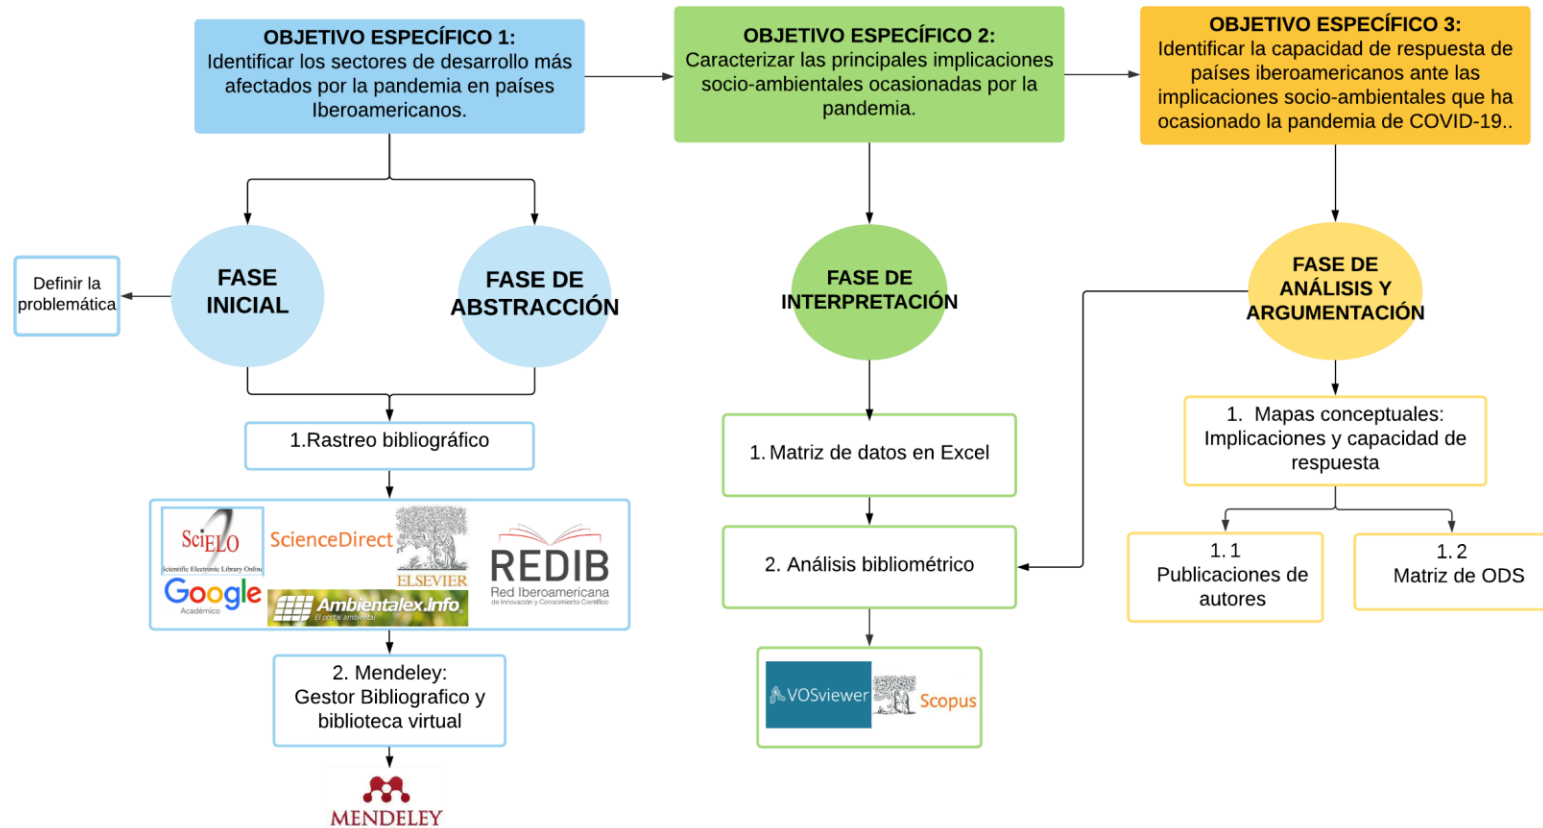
OBJETIVO ESPECÍFICO 1:
Identificar los sectores de desarrollo más afectados por la pandemia en países Iberoamericanos.

OBJETIVO ESPECÍFICO 2:
Caracterizar las principales implicaciones socio-ambientales ocasionadas por la pandemia.

OBJETIVO ESPECÍFICO 3:
Identificar la capacidad de respuesta de países iberoamericanos ante las implicaciones socio-ambientales que ha ocasionado la pandemia de COVID-19..

Definir la problemática

FASE INICIAL

FASE DE ABSTRACCIÓN

FASE DE INTERPRETACIÓN

FASE DE ANÁLISIS Y ARGUMENTACIÓN

1.Rastreo bibliográfico

SciELO
Scientific Electronic Library Online
ScienceDirect
ELSEVIER
REDIB
Red Iberoamericana
de Innovación y Conocimiento Científico
Google
Académico
Ambientalex.info
El portal ambiental

2. Mendeley:
Gestor Bibliografico y biblioteca virtual

MENDELEY

1. Matriz de datos en Excel

2. Análisis bibliométrico

VOSviewer
Scopus

1. Mapas conceptuales: Implicaciones y capacidad de respuesta

1.1
Publicaciones de autores

1.2
Matriz de ODS